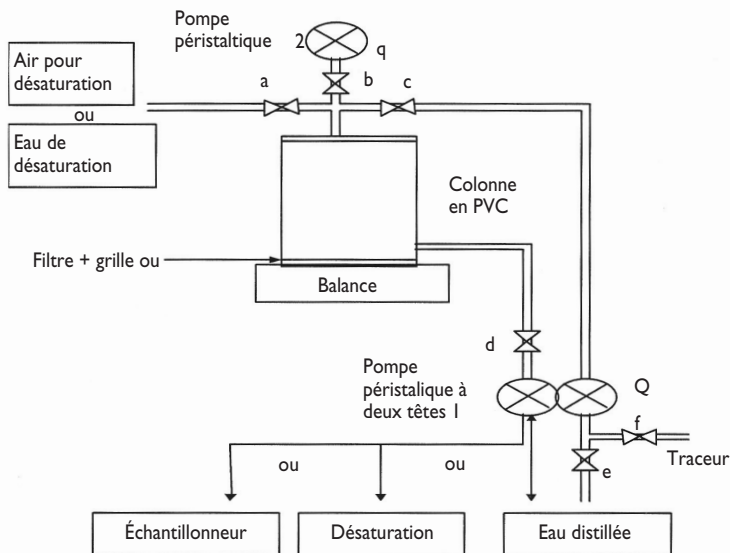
Pompe péristaltique

2

q

Air pour désaturation

ou

Eau de désaturation

a

b

c

Colonne en PVC

Filtre + grille ou

Balance

d

Pompe péristaltique à deux têtes 1

Q

f

Traceur

e

ou

ou

Échantillonneur

Désaturation

Eau distillée